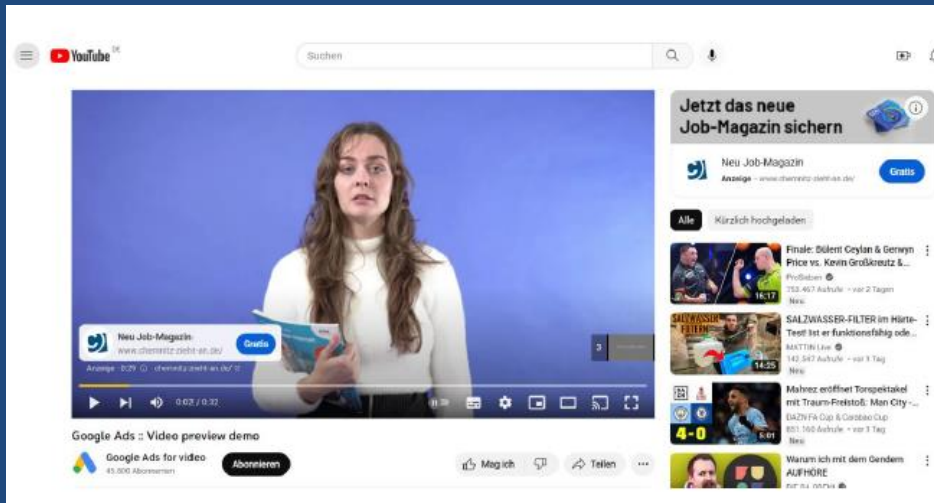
YouTube DE

Suchen

Jetzt das neue Job-Magazin sichern

Neu Job-Magazin
Anzeige · www.chemnitz-zieht-an.de/
Gratis

Alle
Kürzlich hochgeladen

Finale: Bülent Ceylan & Gerwyn Price vs. Kevin Großkreutz & ...
ProSieben
753.467 Aufrufe · vor 2 Tagen
Neu
16:17

SALZWASSER-FILTER im Härte-Test! Ist er funktionsfähig ode...
MATTIN Live
142.547 Aufrufe · vor 1 Tag
Neu
14:25

Mahrez eröffnet Torspektakel mit Traum-Freistoß: Man City -...
DAZN FA Cup & Carabao Cup
851.160 Aufrufe · vor 1 Tag
Neu
4-0
5:01

Warum ich mit dem Gendern AUFHÖRE
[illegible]

Neu Job-Magazin
www.chemnitz-zieht-an.de/
Gratis
Anzeige · 0:29 · chemnitz-zieht-an.de/
3
0:02 / 0:32

Google Ads :: Video preview demo
Google Ads for video
45.600 Abonnenten
Abonnieren
Mag ich
Teilen